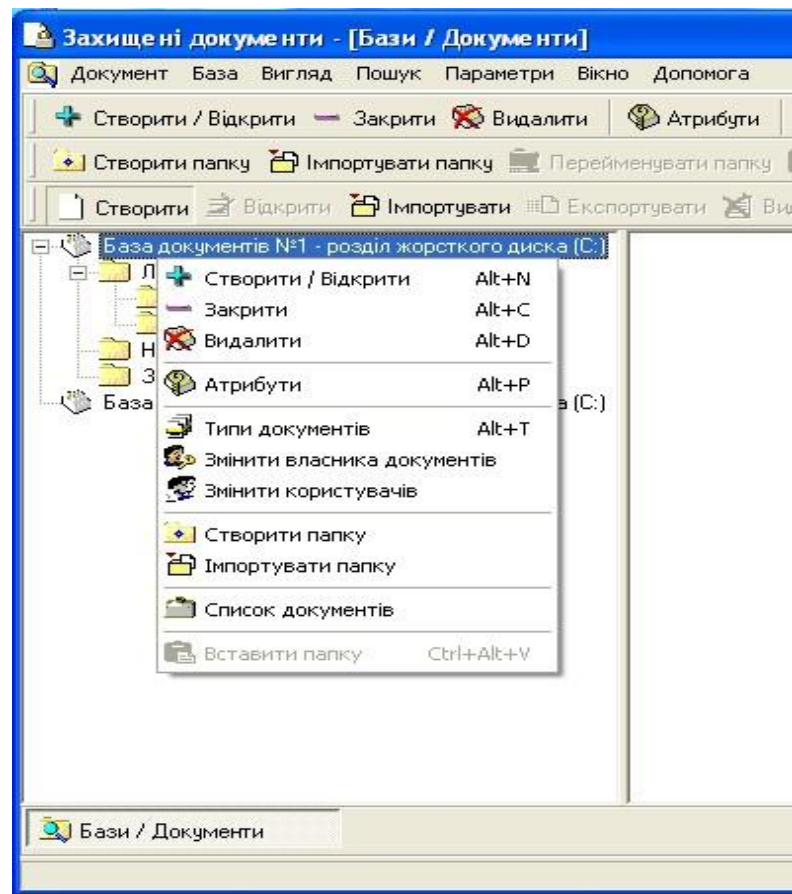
Захищені документи - [Бази / Документи]

Документ База Вигляд Пошук Параметри Вікно Допомога

Створити / Відкрити Закрити Видалити Атрибути

Створити папку Імпортувати папку Перейменувати папку

Створити Відкрити Імпортувати Експортувати Ви

База документів №1 - розділ жорсткого диска (C:)

Л

Н

З

База

а (C:)

Створити / Відкрити Alt+N

Закрити Alt+C

Видалити Alt+D

Атрибути Alt+P

Типи документів Alt+T

Змінити власника документів

Змінити користувачів

Створити папку

Імпортувати папку

Список документів

Вставити папку Ctrl+Alt+V

Бази / Документи